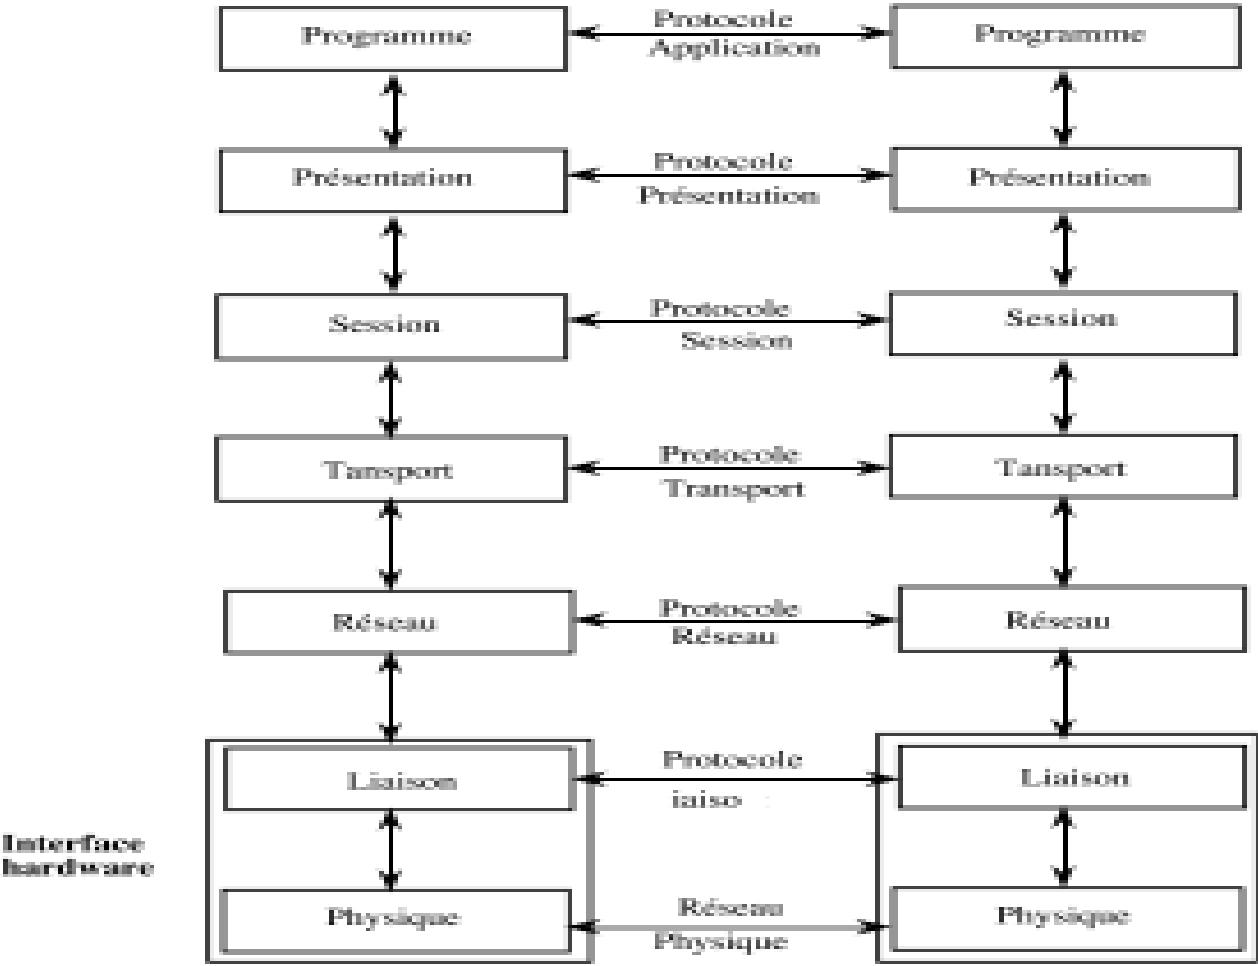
Programme

Protocole Application

Programme

Présentation

Protocole Présentation

Présentation

Session

Protocole Session

Session

Tansport

Protocole Transport

Tansport

Réseau

Protocole Réseau

Réseau

Interface hardware

Liaison

Protocole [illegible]

Liaison

Physique

Réseau Physique

Physique